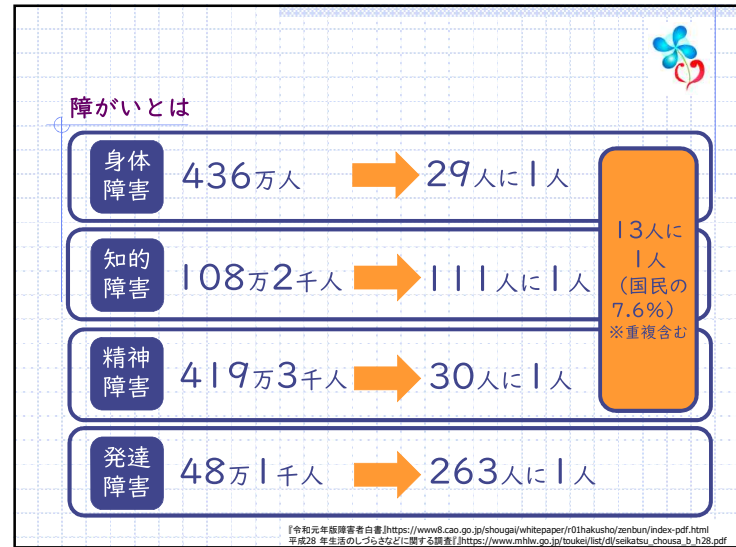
障がいとは

身体障害 436万人 29人に1人

知的障害 108万2千人 111人に1人

精神障害 419万3千人 30人に1人

発達障害 48万1千人 263人に1人

13人に1人（国民の7.6%）※重複含む

『令和元年版障害者白書』https://www8.cao.go.jp/shougai/whitepaper/r01hakusho/zenbun/index-pdf.html
平成28 年生活のしづらさなどに関する調査』https://www.mhlw.go.jp/toukei/list/dl/seikatsu_chousa_b_h28.pdf